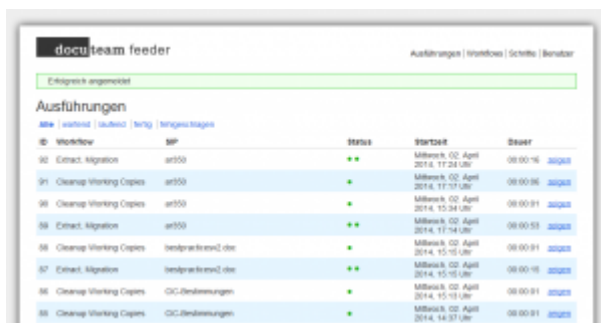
docuteam feeder

Ausführungen | Workflows | Schritte | Benutzer

Erfolgreich angemeldet

Ausführungen

alle | wartend | laufend | fertig | fehlgeschlagen

| ID | Workflow | SIP | Status | Startzeit | Dauer | |
|---|---|---|---|---|---|---|
| 92 | Extract, Migration | art350 | ●● | Mittwoch, 02. April 2014, 17:24 Uhr | 00:00:16 | zeigen |
| 91 | Cleanup Working Copies | art350 | ● | Mittwoch, 02. April 2014, 17:17 Uhr | 00:00:06 | zeigen |
| 90 | Cleanup Working Copies | art350 | ● | Mittwoch, 02. April 2014, 15:34 Uhr | 00:00:01 | zeigen |
| 59 | Extract, Migration | art350 | ●● | Mittwoch, 02. April 2014, 17:14 Uhr | 00:00:53 | zeigen |
| 58 | Cleanup Working Copies | bestpracticesv2.doc | ● | Mittwoch, 02. April 2014, 15:15 Uhr | 00:00:01 | zeigen |
| 57 | Extract, Migration | bestpracticesv2.doc | ●● | Mittwoch, 02. April 2014, 15:15 Uhr | 00:00:15 | zeigen |
| 56 | Cleanup Working Copies | CC-Bestimmungen | ● | Mittwoch, 02. April 2014, 15:13 Uhr | 00:00:01 | zeigen |
| 55 | Cleanup Working Copies | CC-Bestimmungen | ● | Mittwoch, 02. April 2014, 14:37 Uhr | 00:00:01 | zeigen |